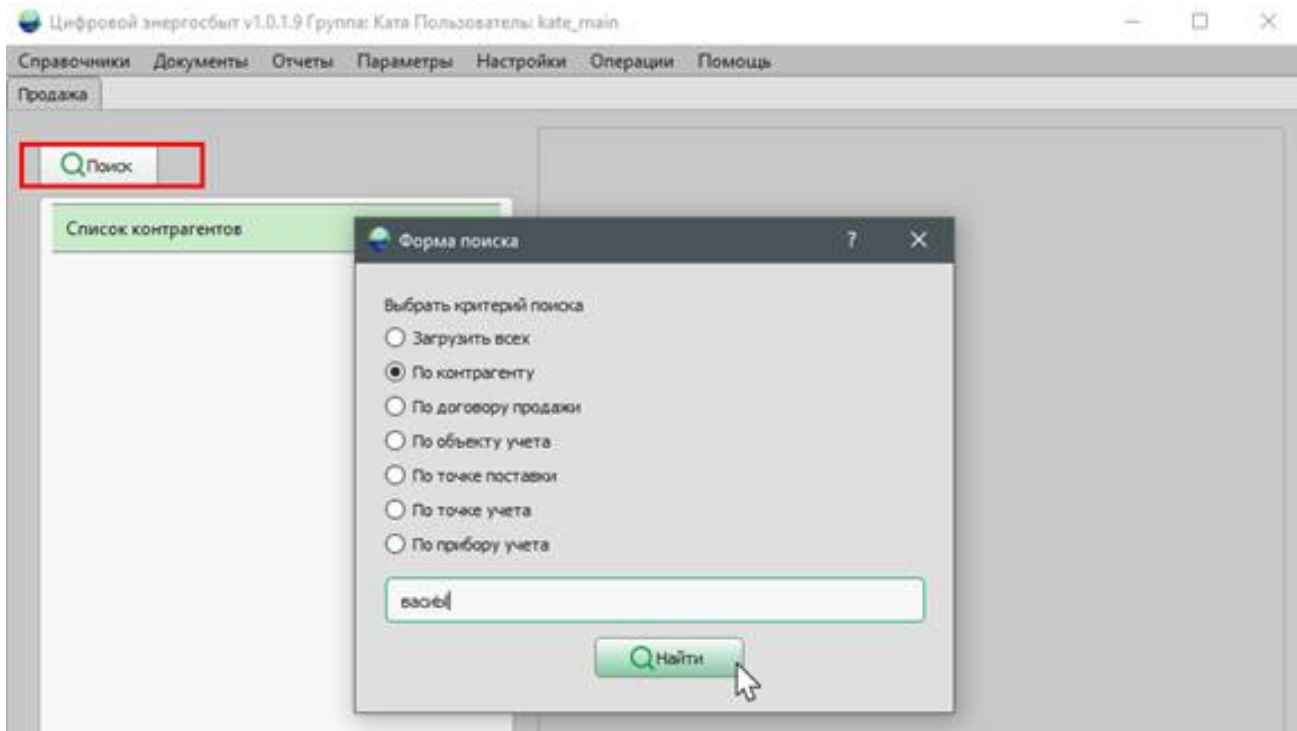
Цифровой энергосбыт v1.0.1.9 Группа:Ката Пользователь: kate_main

Справочники Документы Отчеты Параметры Настройки Операции Помощь

Продажа

Поиск

Список контрагентов

Форма поиска ? ✕

Выбрать критерий поиска
Загрузить всех
По контрагенту
По договору продажи
По объекту учета
По точке поставки
По точке учета
По прибору учета

васиЙ

Найти